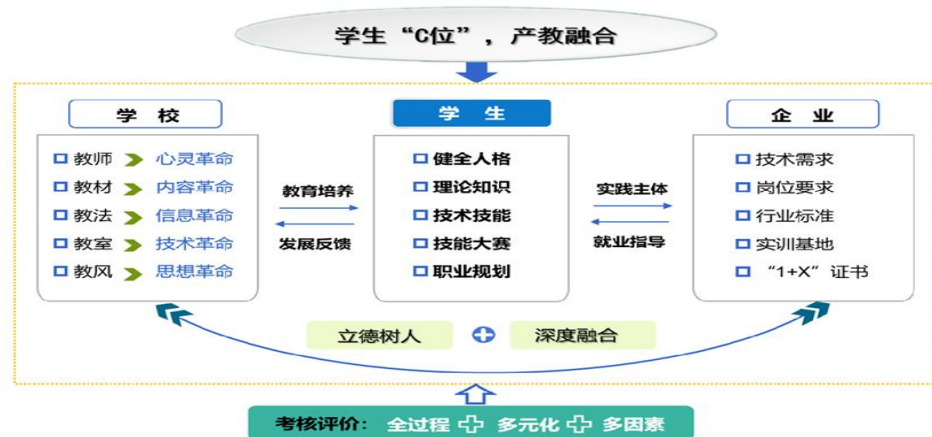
学生“C位”，产教融合

学 校

教师 心灵革命
教材 内容革命
教法 信息革命
教室 技术革命
教风 思想革命

教育培养

发展反馈

学 生

健全人格
理论知识
技术技能
技能大赛
职业规划

实践主体

就业指导

企 业

技术需求
岗位要求
行业标准
实训基地
“1+X”证书

立德树人

深度融合

考核评价： 全过程 多元化 多因素